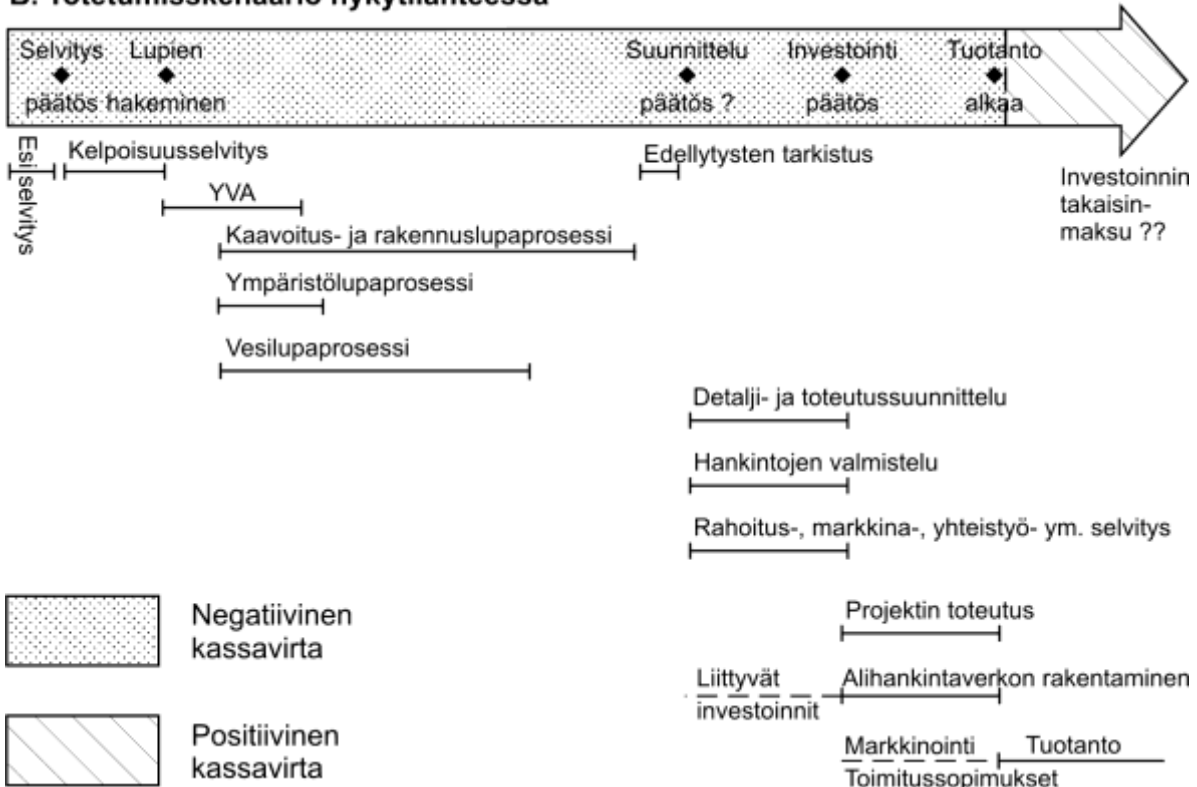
B. Toteutumisskenaario nykytilanteessa

Selvitys päätös
Lupien hakeminen
Suunnittelu päätös ?
Investointi päätös
Tuotanto alkaa

Esi selvitys
Kelpoisuusselvitys
YVA
Kaavoitus- ja rakennuslupaprosessi
Ympäristölupaprosessi
Vesilupaprosessi
Edellytysten tarkistus
Investoinnin takaisinmaksu ??
Detalji- ja toteutussuunnittelu
Hankintojen valmistelu
Rahoitus-, markkina-, yhteistyö- ym. selvitys
Projektin toteutus
Liittyvät investoinnit
Alihankintaverkon rakentaminen
Markkinointi
Tuotanto
Toimitussopimukset

Negatiivinen kassavirta

Positiivinen kassavirta